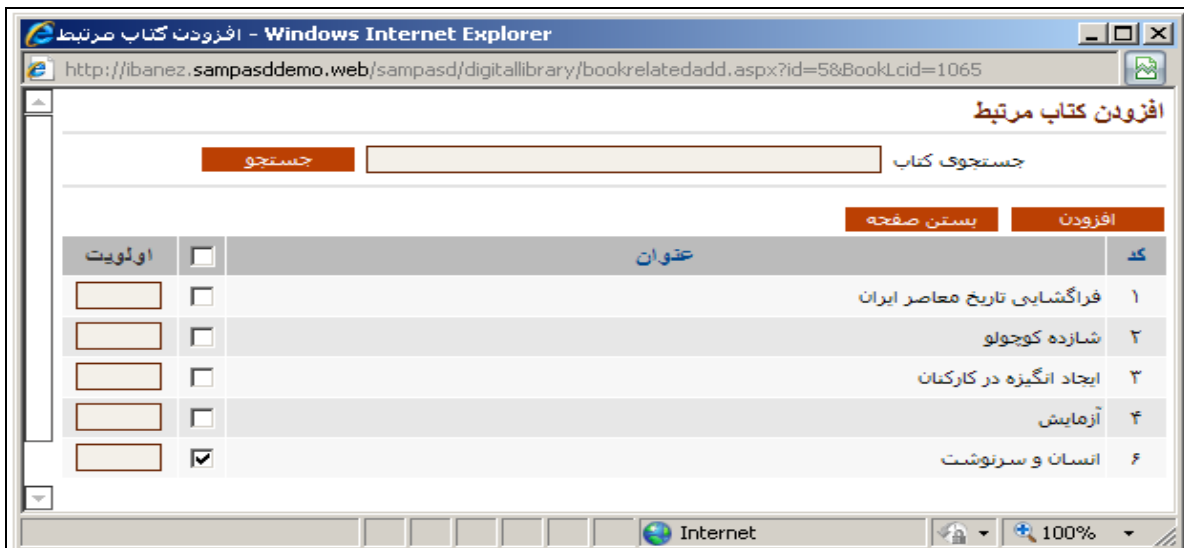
افزودن کتاب مرتبط - Windows Internet Explorer

http://ibanez.sampasddemo.web/sampasd/digitallibrary/bookrelatedadd.aspx?id=5&BookLcid=1065

افزودن کتاب مرتبط

جستجوی کتاب

جستجو

افزودن

بستن صفحه

| کد | عنوان | | اولویت |
|---|---|---|---|
| ۱ | فراگشایی تاریخ معاصر ایران | ☐ | |
| ۲ | شازده کوچولو | ☐ | |
| ۳ | ایجاد انگیزه در کارکنان | ☐ | |
| ۴ | آزمایش | ☐ | |
| ۶ | انسان و سرنوشت | ☑ | |

Internet

100%